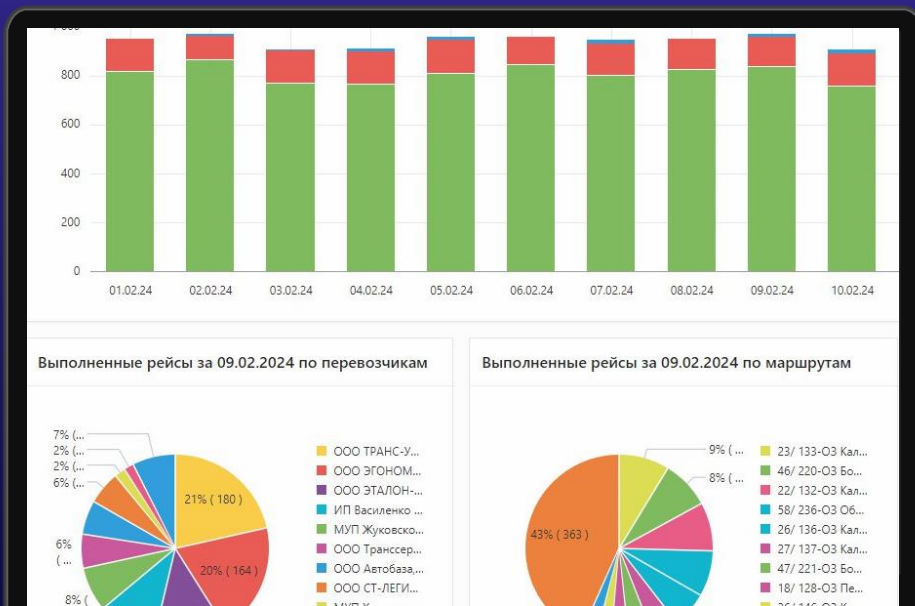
800
600
400
200
0
01.02.24
02.02.24
03.02.24
04.02.24
05.02.24
06.02.24
07.02.24
08.02.24
09.02.24
10.02.24

Выполненные рейсы за 09.02.2024 по перевозчикам

7% (...
2% (...
2% (...
6% (...
21% ( 180 )
6% ( ...
20% ( 164 )
8% (

ООО ТРАНС-У...
ООО ЭГОНОМ...
ООО ЭТАЛОН-...
ИП Василенко ...
МУП Жуковско...
ООО Транссер...
ООО Автобаза,...
ООО СТ-ЛЕГИ...
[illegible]

Выполненные рейсы за 09.02.2024 по маршрутам

9% ( ...
8% ( ...
43% ( 363 )

23/ 133-ОЗ Кал...
46/ 220-ОЗ Бо...
22/ 132-ОЗ Кал...
58/ 236-ОЗ Об...
26/ 136-ОЗ Кал...
27/ 137-ОЗ Кал...
47/ 221-ОЗ Бо...
18/ 128-ОЗ Пе...
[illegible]